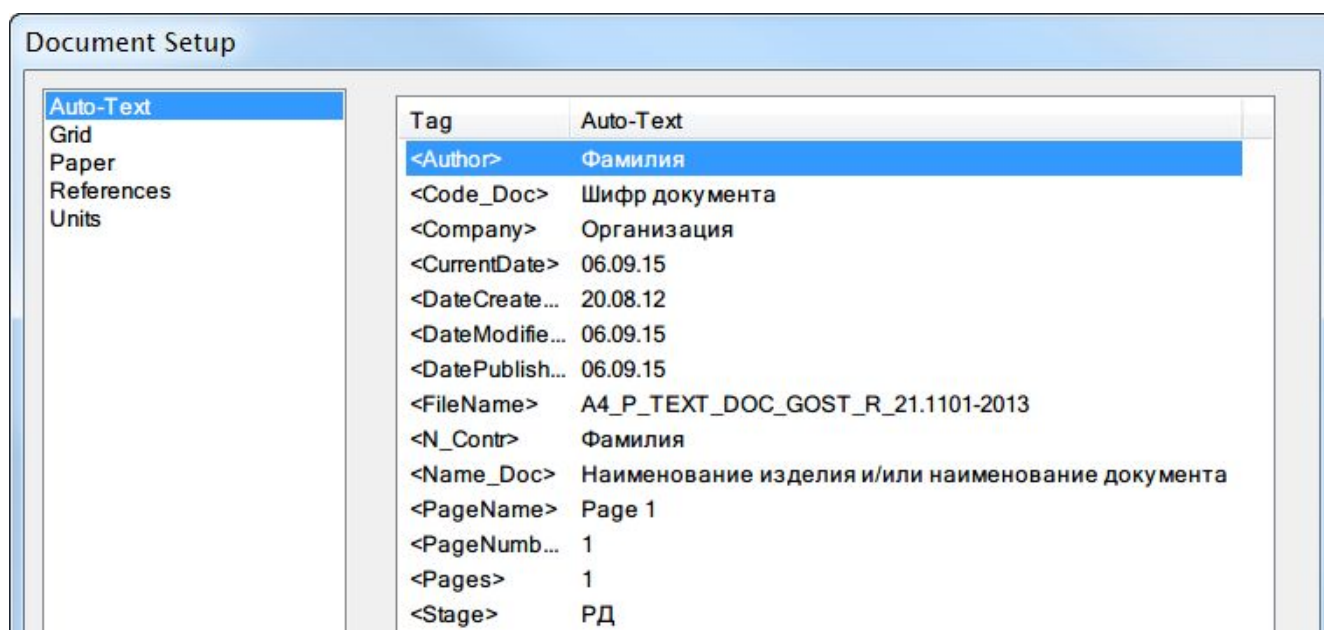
Document Setup

Auto-Text
Grid
Paper
References
Units

| Tag | Auto-Text |
|---|---|
| <Author> | Фамилия |
| <Code_Doc> | Шифр документа |
| <Company> | Организация |
| <CurrentDate> | 06.09.15 |
| <DateCreate... | 20.08.12 |
| <DateModifie... | 06.09.15 |
| <DatePublish... | 06.09.15 |
| <FileName> | A4_P_TEXT_DOC_GOST_R_21.1101-2013 |
| <N_Contr> | Фамилия |
| <Name_Doc> | Наименование изделия и/или наименование документа |
| <PageName> | Page 1 |
| <PageNumb... | 1 |
| <Pages> | 1 |
| <Stage> | РД |